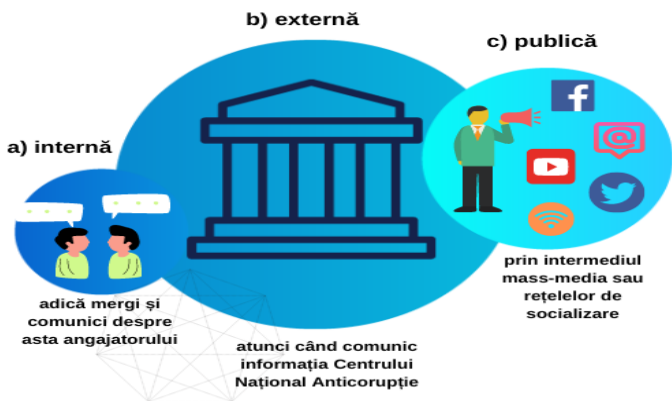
b) externă

c) publică

a) internă

adică mergi și comunici despre asta angajatorului

atunci când comunic informația Centrului Național Anticorupție

prin intermediul mass-media sau rețelelor de socializare